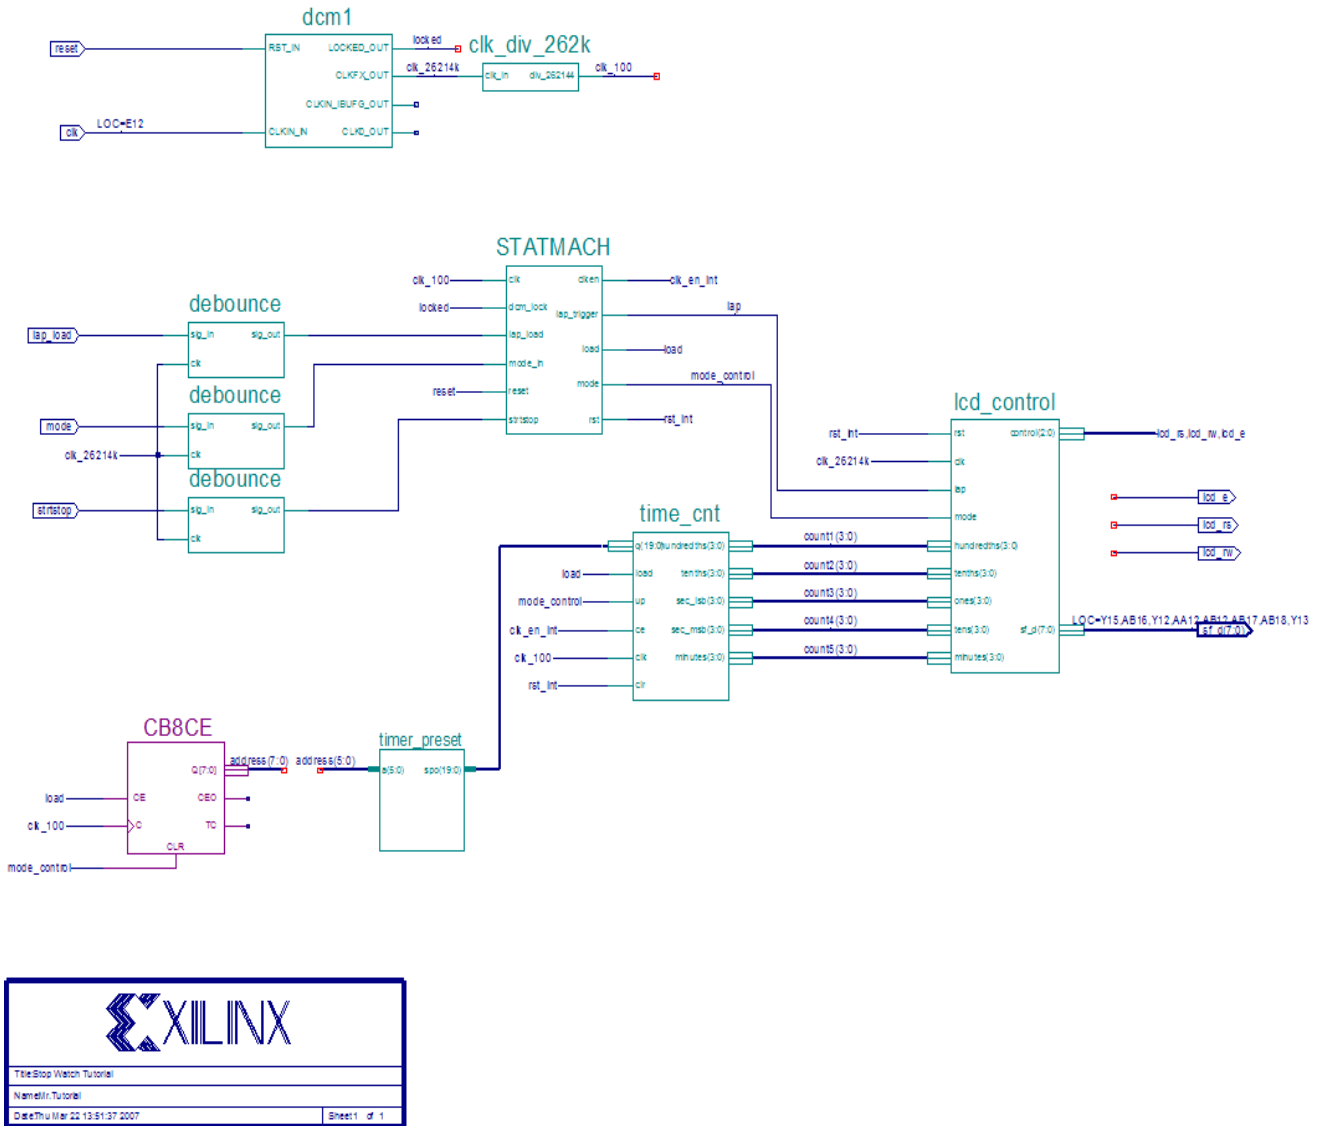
dcm1

reset
RST_IN
LOCKED_OUT
locked
CLKFX_OUT
clk_262144
CLKIN_IBUFG_OUT
clk
LOC=E12
CLKIN_IN
CLK0_OUT

clk_div_262k
clk_in
div_262144
clk_100

STATMACH
clk_100
clk
clken
clk_en_int
locked
dcm_lock
lap_trigger
lap
lap_load
load
load
mode_in
mode
mode_control
reset
reset
strtstop
rst
rst_int

debounce
lap_load
sig_in
sig_out
clk

debounce
mode
sig_in
sig_out
clk_26214k
clk

debounce
strtstop
sig_in
sig_out
clk

lcd_control
rst_int
rst
control(2:0)
lcd_rs,lcd_rw,lcd_e
clk_26214k
clk
lap
mode
hundredths(3:0)
tenths(3:0)
ones(3:0)
tens(3:0)
sf_d(7:0)
minutes(3:0)
LOC=Y15,AB16,Y12,AA12,AB12,AB17,AB18,Y13
sf_d(7:0)
lcd_e
lcd_rs
lcd_rw

time_cnt
q(19:0)
hundredths(3:0)
count1(3:0)
load
load
tenths(3:0)
count2(3:0)
mode_control
up
sec_lsb(3:0)
count3(3:0)
clk_en_int
ce
sec_msb(3:0)
count4(3:0)
clk_100
clk
minutes(3:0)
count5(3:0)
rst_int
clr

CB8CE
Q(7:0)
address(7:0)
address(5:0)
load
CE
CEO
clk_100
C
TC
CLR
mode_control

timer_preset
a(5:0)
spo(19:0)

XILINX
Title:Stop Watch Tutorial
Name:Mr.Tutorial
Date:Thu Mar 22 13:51:37 2007
Sheet 1 of 1